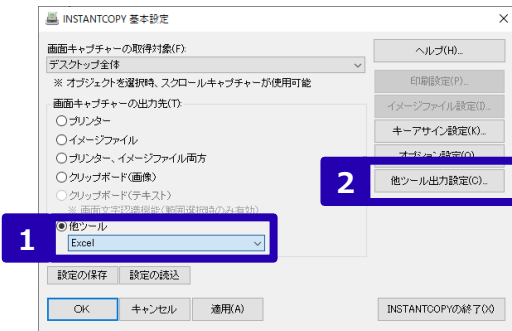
INSTANTCOPY 基本設定

画面キャプチャーの取得対象(F):
デスクトップ全体
※ オブジェクトを選択時、スクロールキャプチャーが使用可能

画面キャプチャーの出力先(T):
プリンター
イメージファイル
プリンター、イメージファイル両方
クリップボード(画像)
クリップボード(テキスト)
※ 画面文字認識機能(範囲選択時のみ有効)
他ツール
Excel

1

2

ヘルプ(H)...
印刷設定(P)...
イメージファイル設定(I)...
キーアサイン設定(K)...
オプション設定(O)...
他ツール出力設定(C)...

設定の保存
設定の読込

OK
キャンセル
適用(A)
INSTANTCOPYの終了(X)